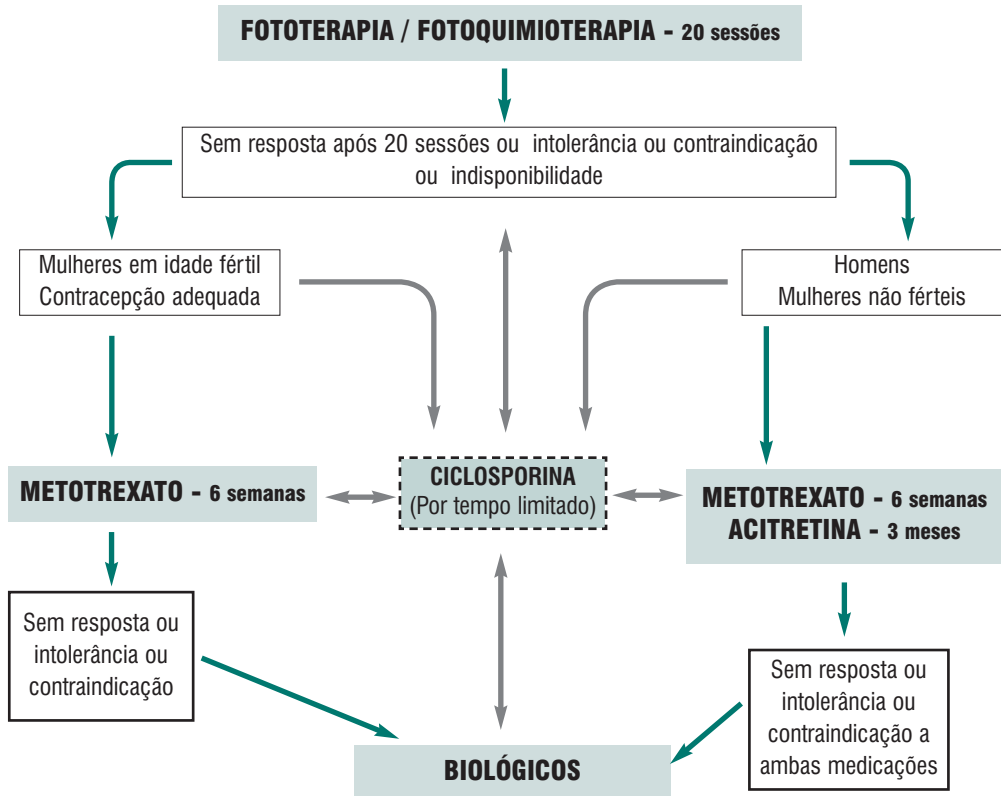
FOTOTERAPIA / FOTOQUIMIOTERAPIA - 20 sessões

Sem resposta após 20 sessões ou intolerância ou contraindicação ou indisponibilidade

Mulheres em idade fértil
Contracepção adequada

Homens
Mulheres não férteis

METOTREXATO - 6 semanas

CICLOSPORINA
(Por tempo limitado)

METOTREXATO - 6 semanas
ACITRETINA - 3 meses

Sem resposta ou intolerância ou contraindicação

Sem resposta ou intolerância ou contraindicação a ambas medicações

BIOLÓGICOS